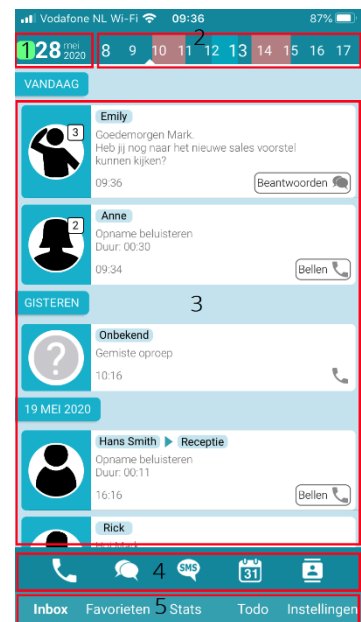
Vodafone NL Wi-Fi 09:36 87%

1 28 mei 2020

2

8 9 10 11 12 13 14 15 16 17

VANDAAG

3 Emily
Goedemorgen Mark.
Heb jij nog naar het nieuwe sales voorstel kunnen kijken?
09:36 Beantwoorden

2 Anne
Opname beluisteren
Duur: 00:30
09:34 Bellen

GISTEREN

3

Onbekend
Gemiste oproep
10:16

19 MEI 2020

Hans Smith ▶ Receptie
Opname beluisteren
Duur: 00:11
16:16 Bellen

Rick
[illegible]

SMS 31 4

5
Inbox Favorieten Stats Todo Instellingen